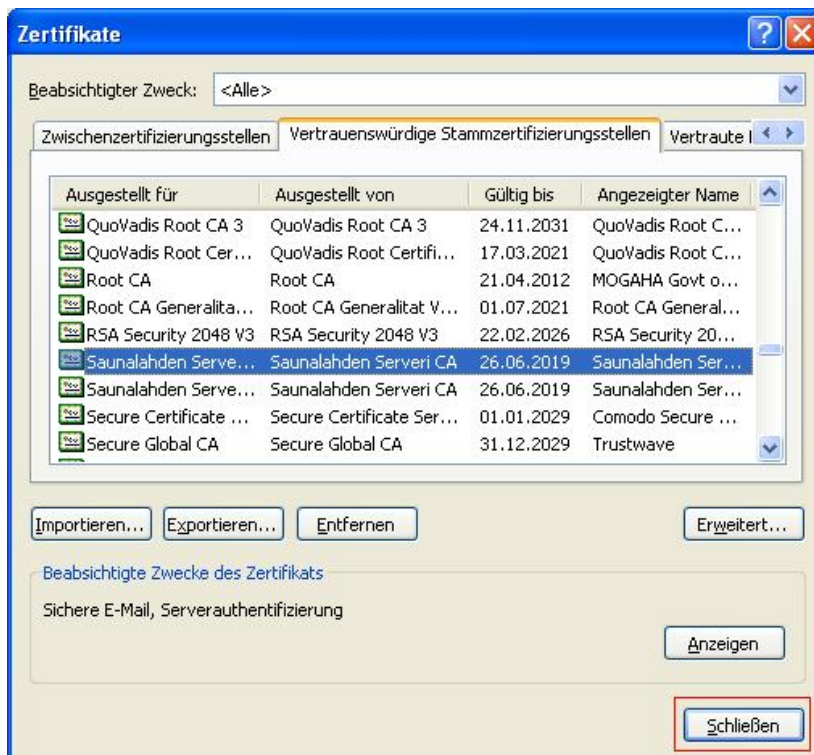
Zertifikate

Beabsichtigter Zweck: <Alle>

Zwischenzertifizierungsstellen | Vertrauenswürdige Stammzertifizierungsstellen | Vertraute I

| Ausgestellt für | Ausgestellt von | Gültig bis | Angezeigter Name |
|---|---|---|---|
| QuoVadis Root CA 3 | QuoVadis Root CA 3 | 24.11.2031 | QuoVadis Root C... |
| QuoVadis Root Cer... | QuoVadis Root Certifi... | 17.03.2021 | QuoVadis Root C... |
| Root CA | Root CA | 21.04.2012 | MOGAHA Govt o... |
| Root CA Generalita... | Root CA Generalitat V... | 01.07.2021 | Root CA General... |
| RSA Security 2048 V3 | RSA Security 2048 V3 | 22.02.2026 | RSA Security 20... |
| Saunalahden Serve... | Saunalahden Serveri CA | 26.06.2019 | Saunalahden Ser... |
| Saunalahden Serve... | Saunalahden Serveri CA | 26.06.2019 | Saunalahden Ser... |
| Secure Certificate ... | Secure Certificate Ser... | 01.01.2029 | Comodo Secure ... |
| Secure Global CA | Secure Global CA | 31.12.2029 | Trustwave |

Importieren... Exportieren... Entfernen Erweitert...

Beabsichtigte Zwecke des Zertifikats

Sichere E-Mail, Serverauthentifizierung

Anzeigen

Schließen